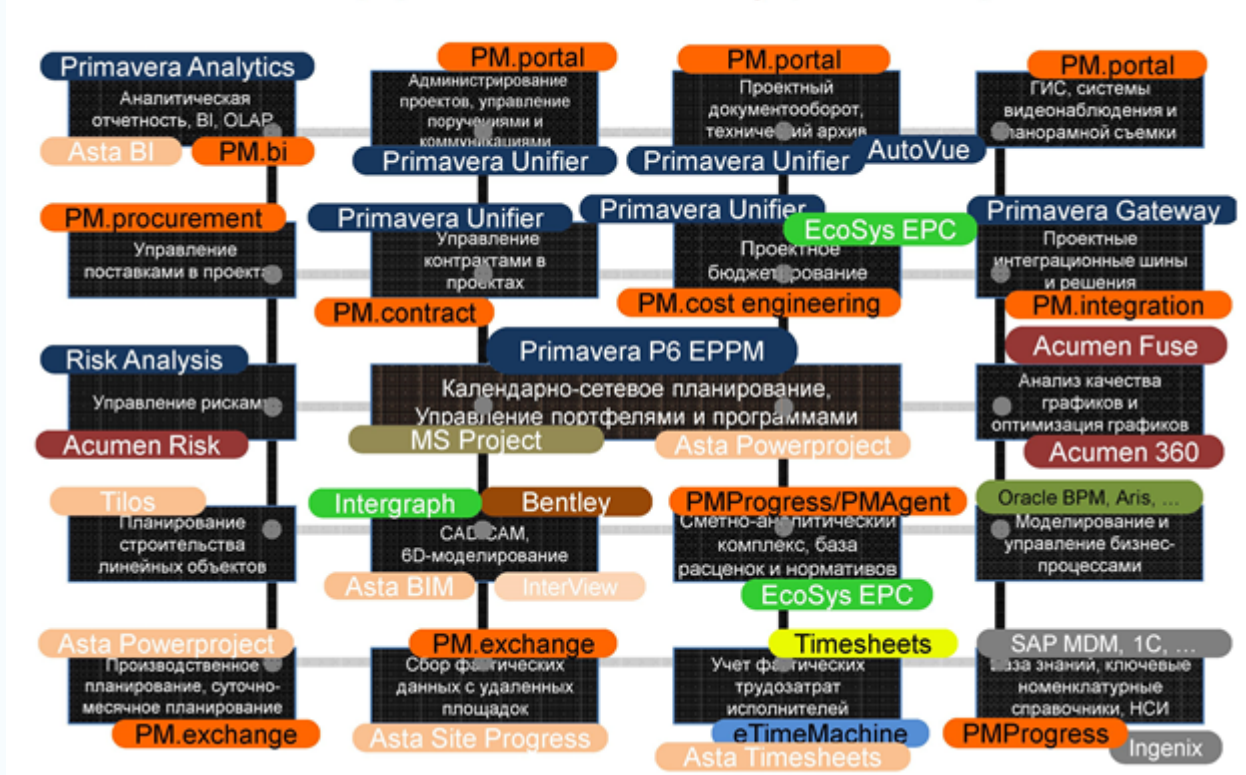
Primavera Analytics
Аналитическая отчетность, BI, OLAP
Asta BI
PM.bi

PM.portal
Администрирование проектов, управление поручениями и коммуникациями
Primavera Unifier

PM.portal
Проектный документооборот, технический архив
Primavera Unifier
AutoVue

PM.portal
ГИС, системы видеонаблюдения и панорамной съемки

PM.procurement
Управление поставками в проектах

Primavera Unifier
Управление контрактами в проектах
PM.contract

Primavera Unifier
EcoSys EPC
Проектное бюджетирование
PM.cost engineering

Primavera Gateway
Проектные интеграционные шины и решения
PM.integration

Risk Analysis
Управление рисками
Acumen Risk

Primavera P6 EPPM
Календарно-сетевое планирование, Управление портфелями и программами
MS Project
Asta Powerproject

Acumen Fuse
Анализ качества графиков и оптимизация графиков
Acumen 360

Tilos
Планирование строительства линейных объектов

Intergraph
Bentley
CAD/CAM, 6D-моделирование
Asta BIM
InterView

PMProgress/PMAgent
Сметно-аналитический комплекс, база расценок и нормативов
EcoSys EPC

Oracle BPM, Aris, ...
Моделирование и управление бизнес-процессами

Asta Powerproject
Производственное планирование, суточно-месячное планирование
PM.exchange

PM.exchange
Сбор фактических данных с удаленных площадок
Asta Site Progress

Timesheets
Учет фактических трудозатрат исполнителей
eTimeMachine
Asta Timesheets

SAP MDM, 1C, ...
База знаний, ключевые номенклатурные справочники, НСИ
PMProgress
Ingenix